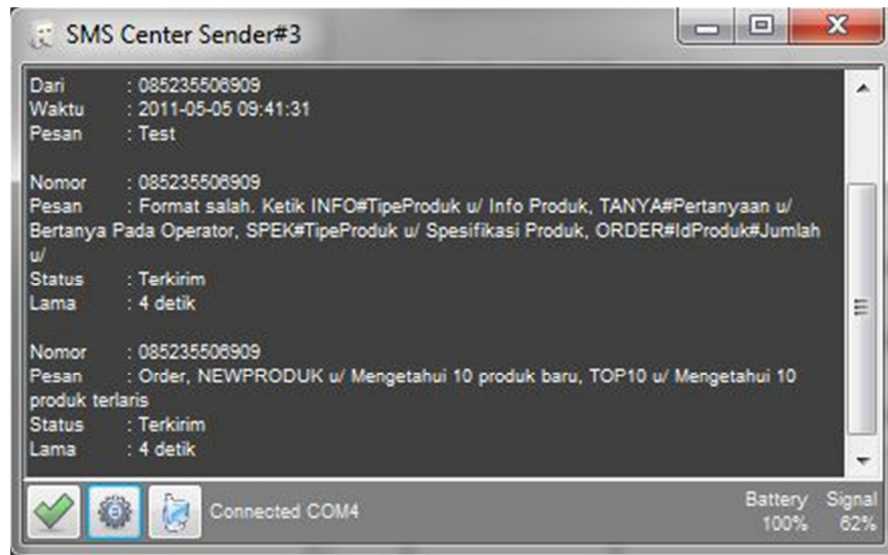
SMS Center Sender#3

Dari : 085235506909
Waktu : 2011-05-05 09:41:31
Pesan : Test

Nomor : 085235506909
Pesan : Format salah. Ketik INFO#TipeProduk u/ Info Produk, TANYA#Pertanyaan u/ Bertanya Pada Operator, SPEK#TipeProduk u/ Spesifikasi Produk, ORDER#IdProduk#Jumlah u/
Status : Terkirim
Lama : 4 detik

Nomor : 085235506909
Pesan : Order, NEWPRODUK u/ Mengetahui 10 produk baru, TOP10 u/ Mengetahui 10 produk terlaris
Status : Terkirim
Lama : 4 detik

Connected COM4

Battery 100%
Signal 62%